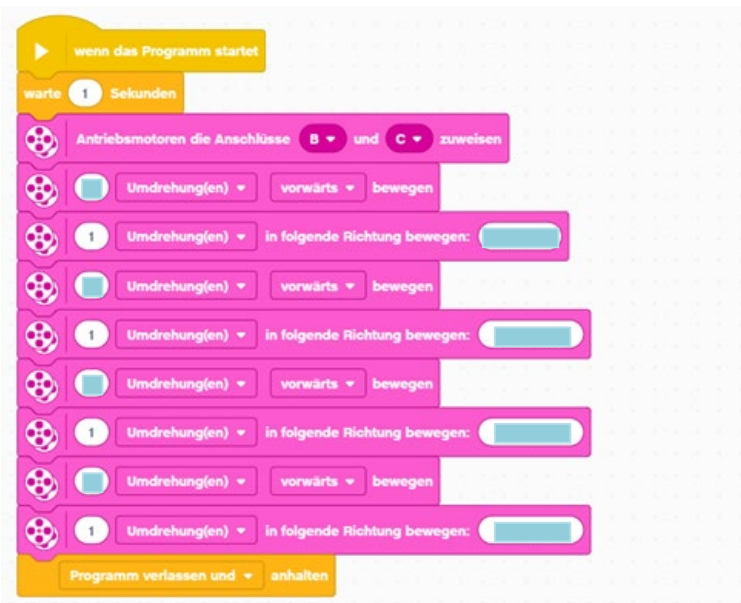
wenn das Programm startet

warte 1 Sekunden

Antriebsmotoren die Anschlüsse B und C zuweisen

Umdrehung(en) vorwärts bewegen

1 Umdrehung(en) in folgende Richtung bewegen:

Umdrehung(en) vorwärts bewegen

1 Umdrehung(en) in folgende Richtung bewegen:

Umdrehung(en) vorwärts bewegen

1 Umdrehung(en) in folgende Richtung bewegen:

Umdrehung(en) vorwärts bewegen

1 Umdrehung(en) in folgende Richtung bewegen:

Programm verlassen und anhalten